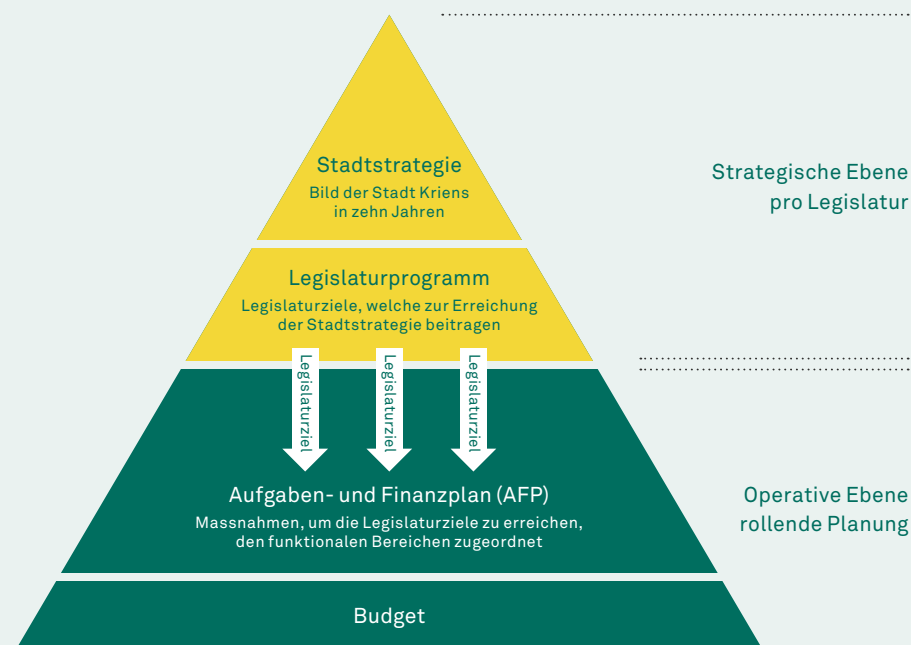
Stadtstrategie
Bild der Stadt Kriens in zehn Jahren

Strategische Ebene pro Legislatur

Legislaturprogramm
Legislaturziele, welche zur Erreichung der Stadtstrategie beitragen

Legislaturziel

Legislaturziel

Legislaturziel

Aufgaben- und Finanzplan (AFP)
Massnahmen, um die Legislaturziele zu erreichen, den funktionalen Bereichen zugeordnet

Operative Ebene rollende Planung

Budget